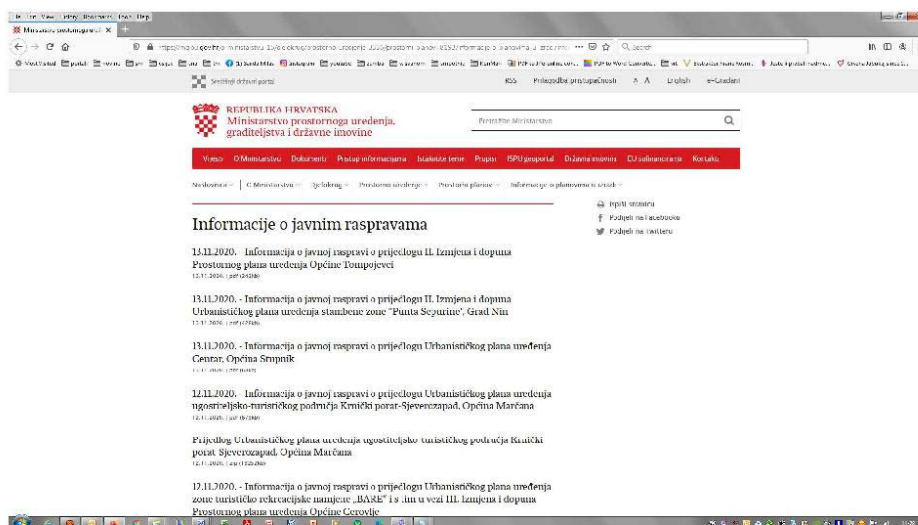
Ministarstvo prostornoga ×

Središnji državni portal

RSS Prilagodba pristupačnosti A A English e-Građani

REPUBLIKA HRVATSKA
Ministarstvo prostornoga uređenja, graditeljstva i državne imovine

Pretražite Ministarstvo

Vijesti O Ministarstvu Dokumenti Pristup informacijama Istaknute teme Propisi ISPU geoportal Državna imovina EU sufinanciranje Kontakt

Naslovnica O Ministarstvu Djelokrug Prostorno uređenje Prostorni planovi Informacije o planovima u izradi

Informacije o javnim raspravama

Ispiši stranicu
Podijeli na Facebooku
Podijeli na Twitteru

13.11.2020. - Informacija o javnoj raspravi o prijedlogu II. Izmjena i dopuna Prostornog plana uređenja Općine Tompojevci
13.11.2020. | pdf

13.11.2020. - Informacija o javnoj raspravi o prijedlogu II. Izmjena i dopuna Urbanističkog plana uređenja stambene zone "Punta Sepurine", Grad Nin
13.11.2020. | pdf

13.11.2020. - Informacija o javnoj raspravi o prijedlogu Urbanističkog plana uređenja Centar, Općina Srpnik
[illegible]

12.11.2020. - Informacija o javnoj raspravi o prijedlogu Urbanističkog plana uređenja ugostiteljsko-turističkog područja Kranjčki porat-Sjeverozapad, Općina Marčana
12.11.2020. | pdf

Prijedlog Urbanističkog plana uređenja ugostiteljsko-turističkog područja Kranjčki porat Sjeverozapad, Općina Marčana
12.11.2020. | zip

12.11.2020. - Informacija o javnoj raspravi o prijedlogu Urbanističkog plana uređenja zone turističko rekreacijske namjene „BARE" i s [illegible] u vezi III. Izmjena i dopuna Prostornog plana uređenja Općine Cerovlje